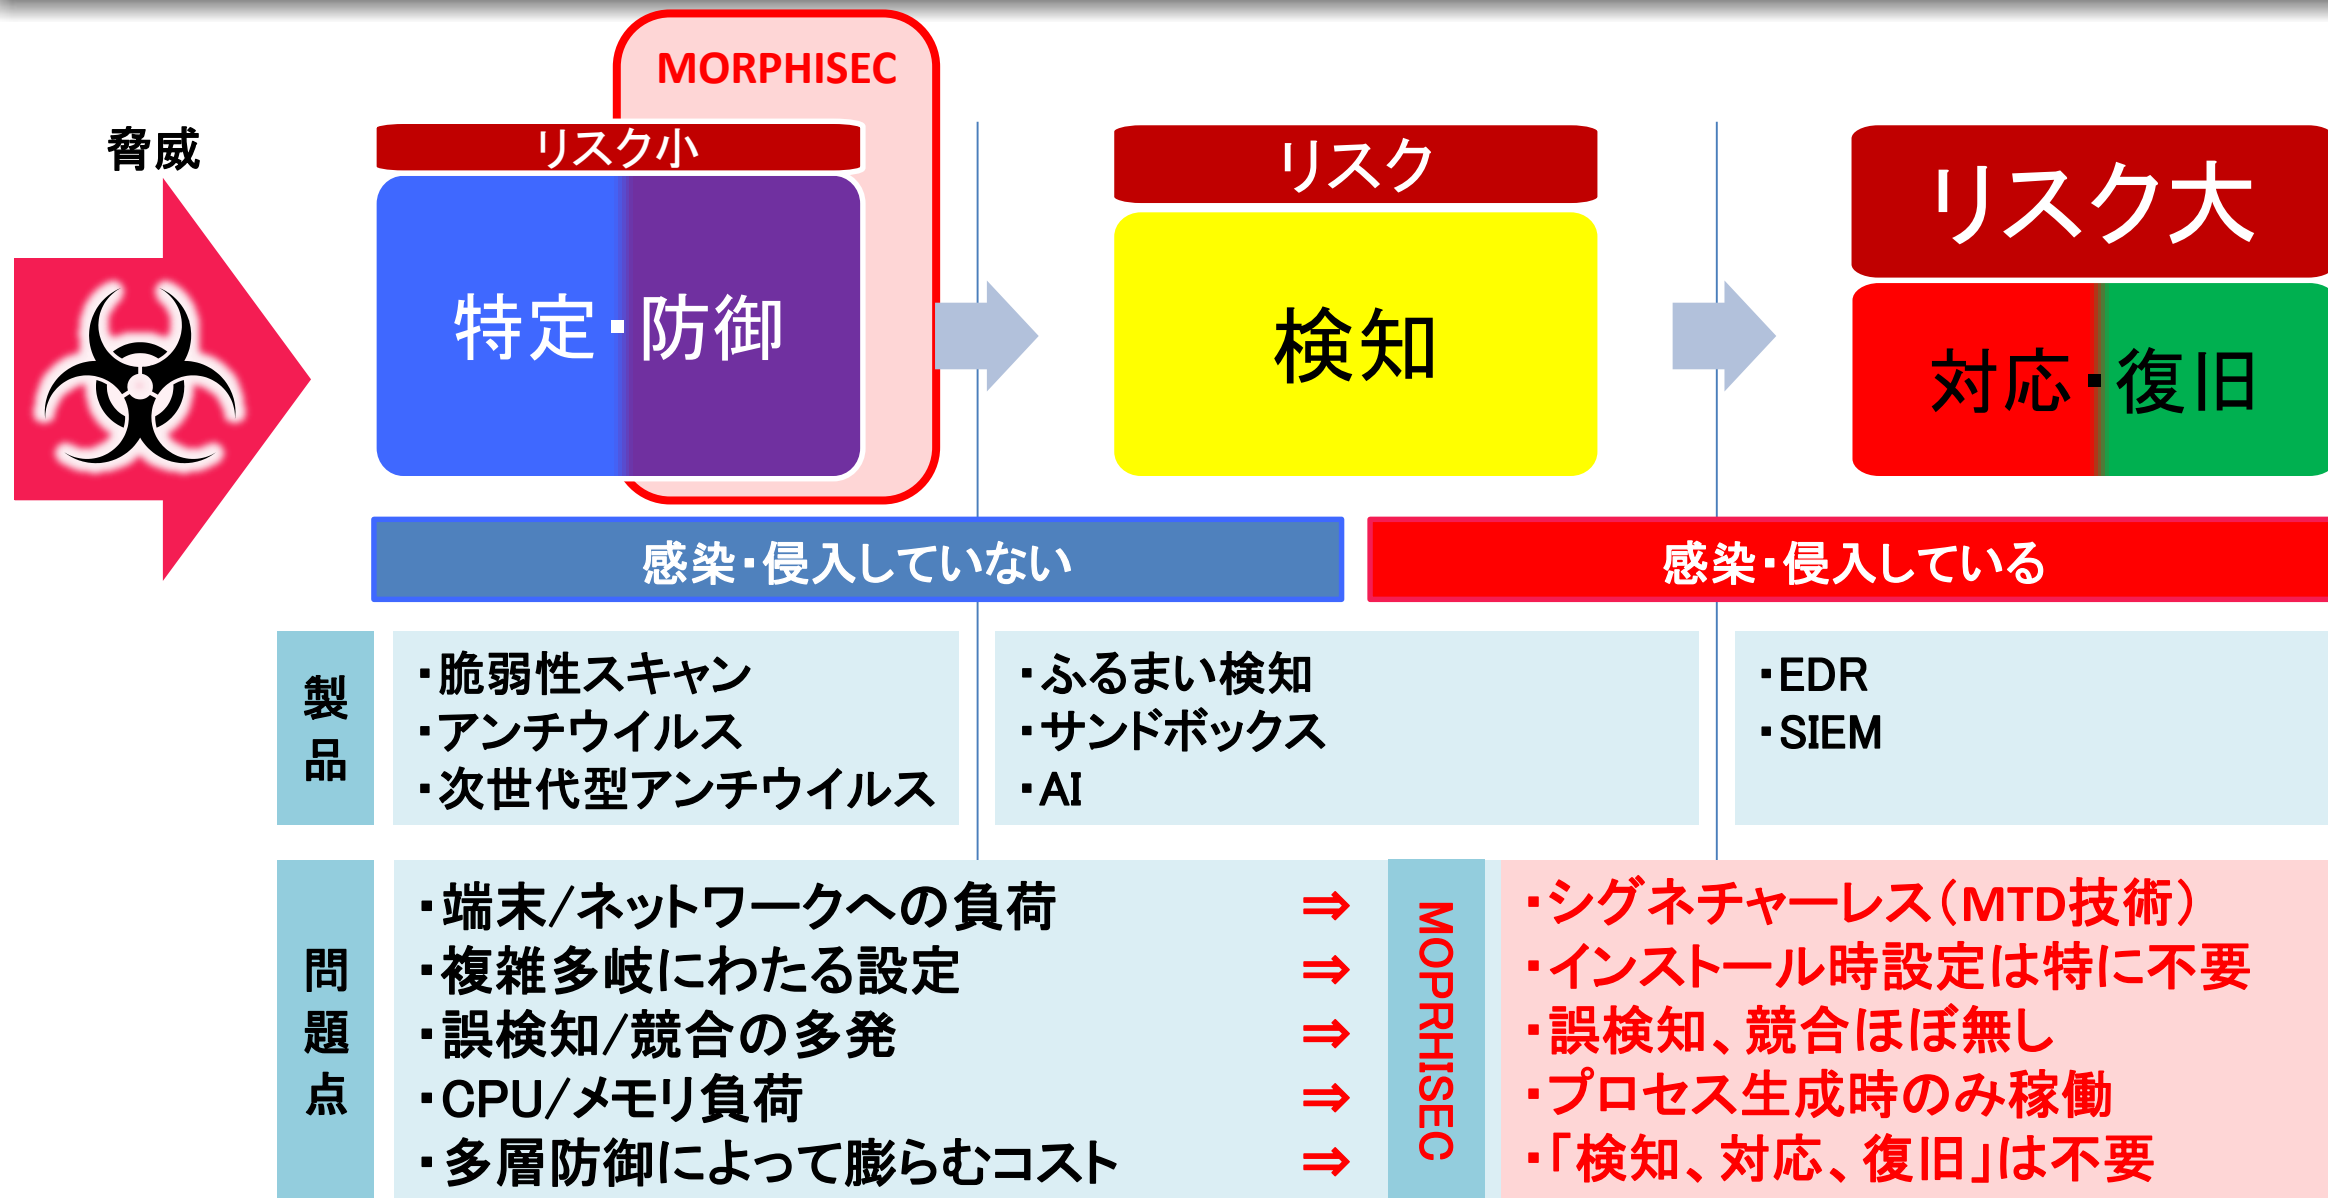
MORPHISEC

脅威

リスク小

特定・防御

リスク

検知

リスク大

対応・復旧

感染・侵入していない

感染・侵入している

製品

・脆弱性スキャン
・アンチウイルス
・次世代型アンチウイルス

・ふるまい検知
・サンドボックス
・AI

・EDR
・SIEM

問題点

・端末/ネットワークへの負荷 ⇒
・複雑多岐にわたる設定 ⇒
・誤検知/競合の多発 ⇒
・CPU/メモリ負荷 ⇒
・多層防御によって膨らむコスト ⇒

MORPHISEC

・シグネチャーレス（MTD技術）
・インストール時設定は特に不要
・誤検知、競合ほぼ無し
・プロセス生成時のみ稼働
・「検知、対応、復旧」は不要